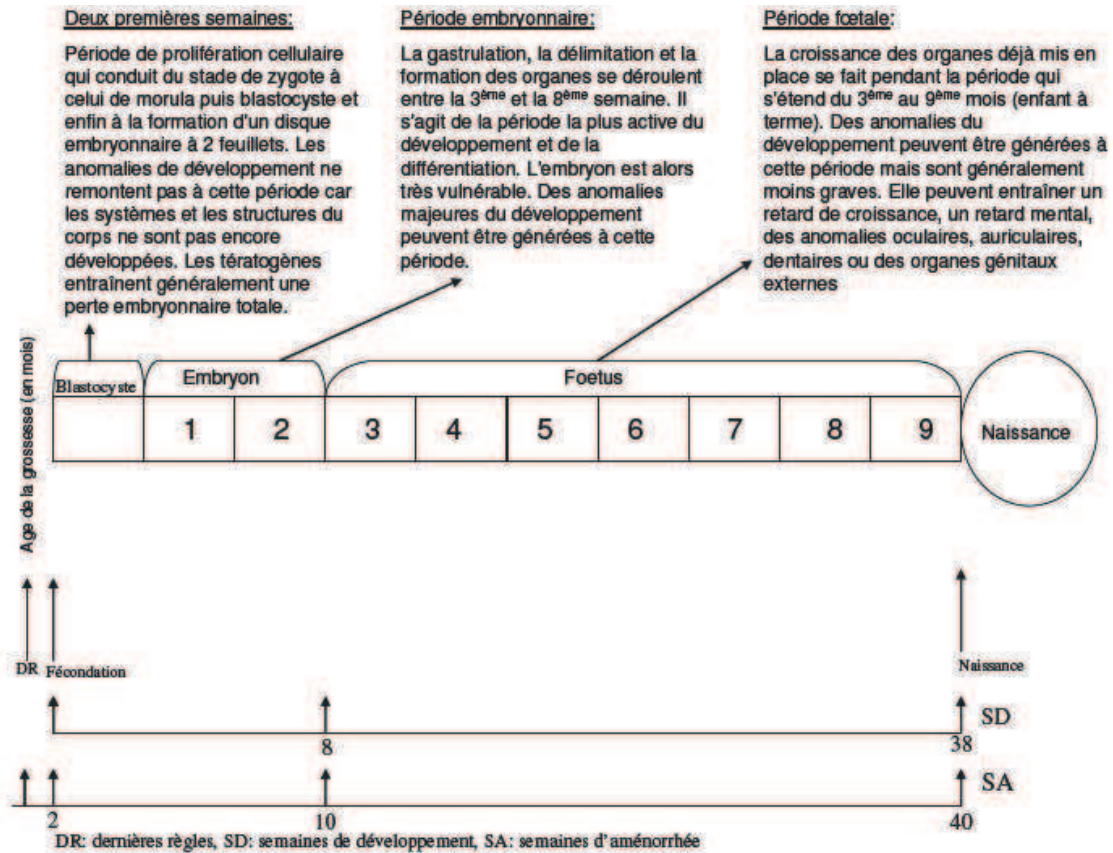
Deux premières semaines:

Période de prolifération cellulaire qui conduit du stade de zygote à celui de morula puis blastocyste et enfin à la formation d'un disque embryonnaire à 2 feuillets. Les anomalies de développement ne remontent pas à cette période car les systèmes et les structures du corps ne sont pas encore développées. Les tératogènes entraînent généralement une perte embryonnaire totale.

Période embryonnaire:

La gastrulation, la délimitation et la formation des organes se déroulent entre la 3$^{ème}$ et la 8$^{ème}$ semaine. Il s'agit de la période la plus active du développement et de la différentiation. L'embryon est alors très vulnérable. Des anomalies majeures du développement peuvent être générées à cette période.

Période fœtale:

La croissance des organes déjà mis en place se fait pendant la période qui s'étend du 3$^{ème}$ au 9$^{ème}$ mois (enfant à terme). Des anomalies du développement peuvent être générées à cette période mais sont généralement moins graves. Elle peuvent entraîner un retard de croissance, un retard mental, des anomalies oculaires, auriculaires, dentaires ou des organes génitaux externes

Age de la grossesse (en mois)

| Blastocyste | Embryon | | Foetus | | | | | | | |
|---|---|---|---|---|---|---|---|---|---|---|
| | 1 | 2 | 3 | 4 | 5 | 6 | 7 | 8 | 9 | Naissance |

DR Fécondation

Naissance

SD

8

38

SA

2

10

40

DR: dernières règles, SD: semaines de développement, SA: semaines d'aménorrhée